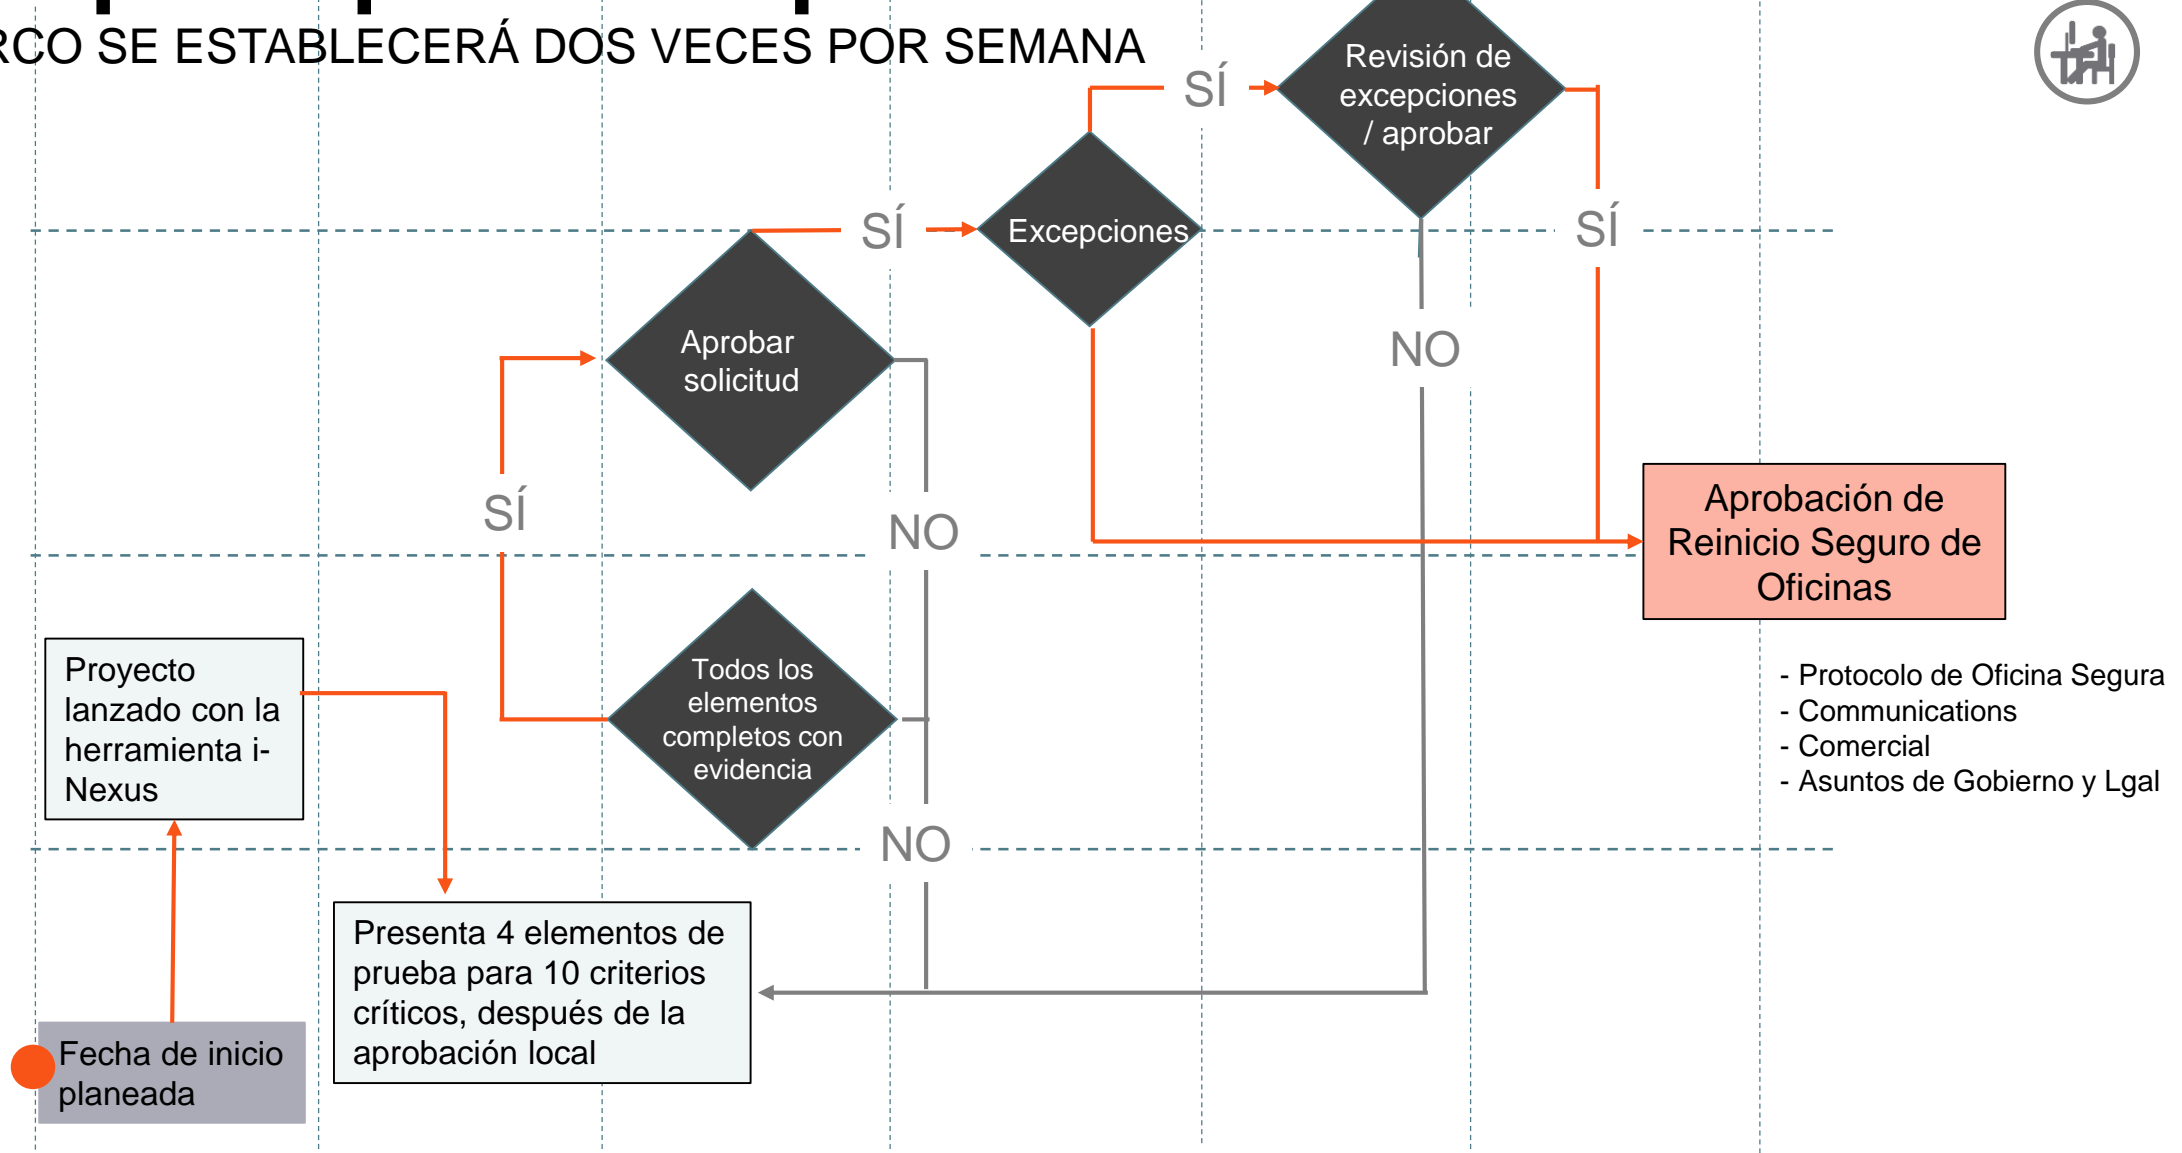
RCO SE ESTABLECERÁ DOS VECES POR SEMANA

SÍ

Revisión de excepciones / aprobar

SÍ

Excepciones

SÍ

NO

Aprobar solicitud

SÍ

NO

Aprobación de Reinicio Seguro de Oficinas

Todos los elementos completos con evidencia

- Protocolo de Oficina Segura
- Communications
- Comercial
- Asuntos de Gobierno y Lgal

Proyecto lanzado con la herramienta i-Nexus

NO

Presenta 4 elementos de prueba para 10 criterios críticos, después de la aprobación local

Fecha de inicio planeada